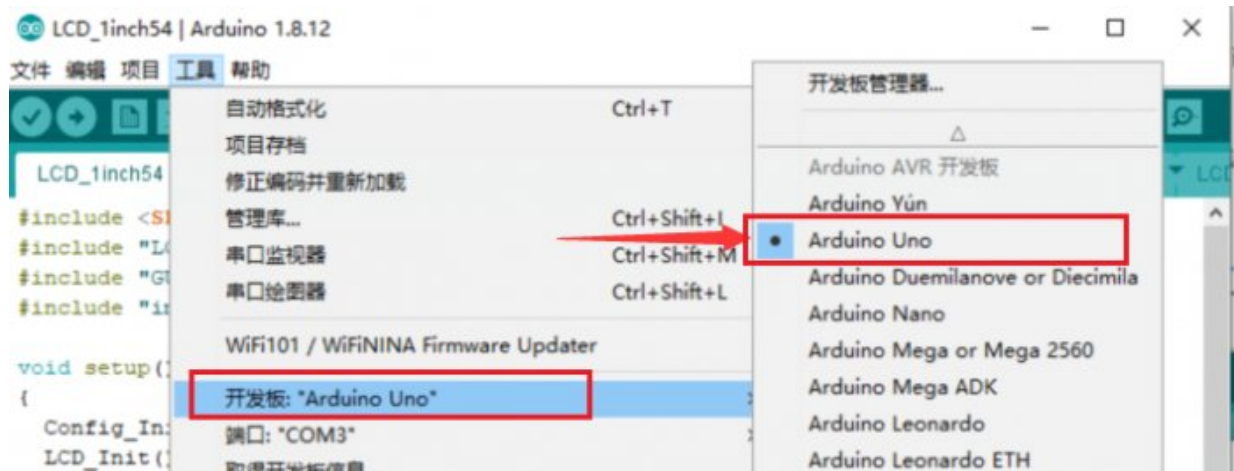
LCD_1inch54 | Arduino 1.8.12

文件 编辑 项目 工具 帮助

LCD_1inch54

#include <SI
#include "L(
#include "GU
#include "ir

void setup()
{
Config_In:
LCD_Init()

自动格式化 Ctrl+T
项目存档
修正编码并重新加载
管理库... Ctrl+Shift+I
串口监视器 Ctrl+Shift+M
串口绘图器 Ctrl+Shift+L
WiFi101 / WiFiNINA Firmware Updater
开发板: "Arduino Uno"
端口: "COM3"
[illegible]

开发板管理器...
△
Arduino AVR 开发板
Arduino Yún
Arduino Uno
Arduino Duemilanove or Diecimila
Arduino Nano
Arduino Mega or Mega 2560
Arduino Mega ADK
Arduino Leonardo
Arduino Leonardo ETH

LCI